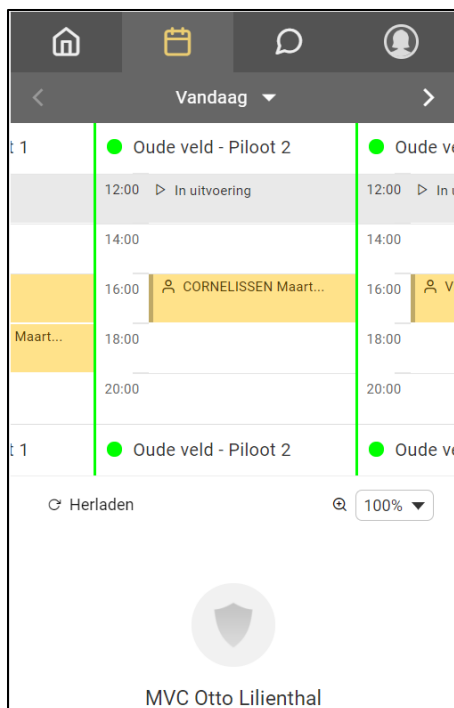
Vandaag

t 1

Oude veld - Piloot 2

Oude ve

12:00 In uitvoering

12:00 In u

14:00

14:00

16:00 CORNELISSEN Maart...

16:00 V

Maart...

18:00

18:00

20:00

20:00

t 1

Oude veld - Piloot 2

Oude ve

Herladen

100%

MVC Otto Lilienthal